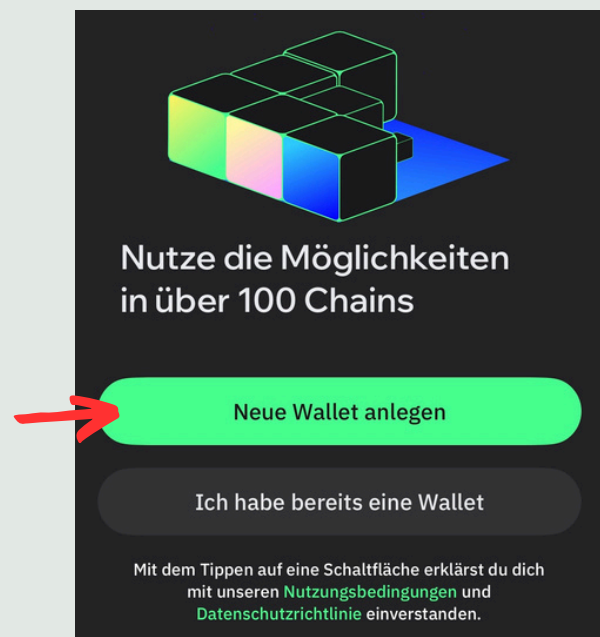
Nutze die Möglichkeiten in über 100 Chains

Neue Wallet anlegen

Ich habe bereits eine Wallet

Mit dem Tippen auf eine Schaltfläche erklärst du dich mit unseren Nutzungsbedingungen und Datenschutzrichtlinie einverstanden.